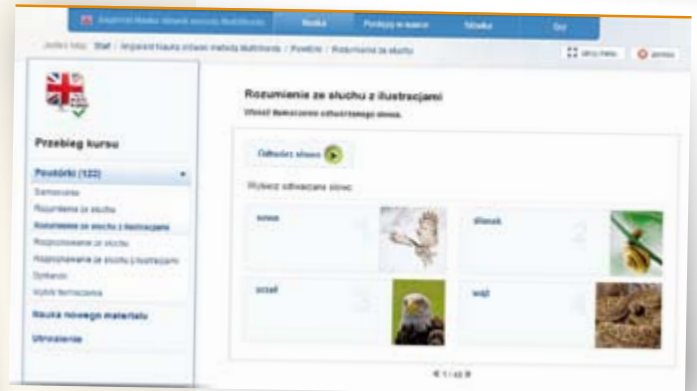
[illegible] Nauka Porady w nauce Sklepik Ocz

Jesteś tutaj: Start / Angielski Nauka słówek metodą Multibook / Powtórki / Rozumienie ze słuchu

Przebieg kursu

Powtórki (122)
Samouczek
Rozumienie ze słuchu
Rozumienie ze słuchu z ilustracjami
Rozpoznawanie ze słuchu
Rozpoznawanie ze słuchu z ilustracjami
Dyktando
Wybór tłumaczenia

Nauka nowego materiału

Ustawienia

Rozumienie ze słuchu z ilustracjami
Wskaż tłumaczenie odtworzonego słowa.

Odtwórz słowo

Wybierz odtwarzane słowo:

sowa 1
ślimak 2
orzeł 3
wąż 4

1 / 48